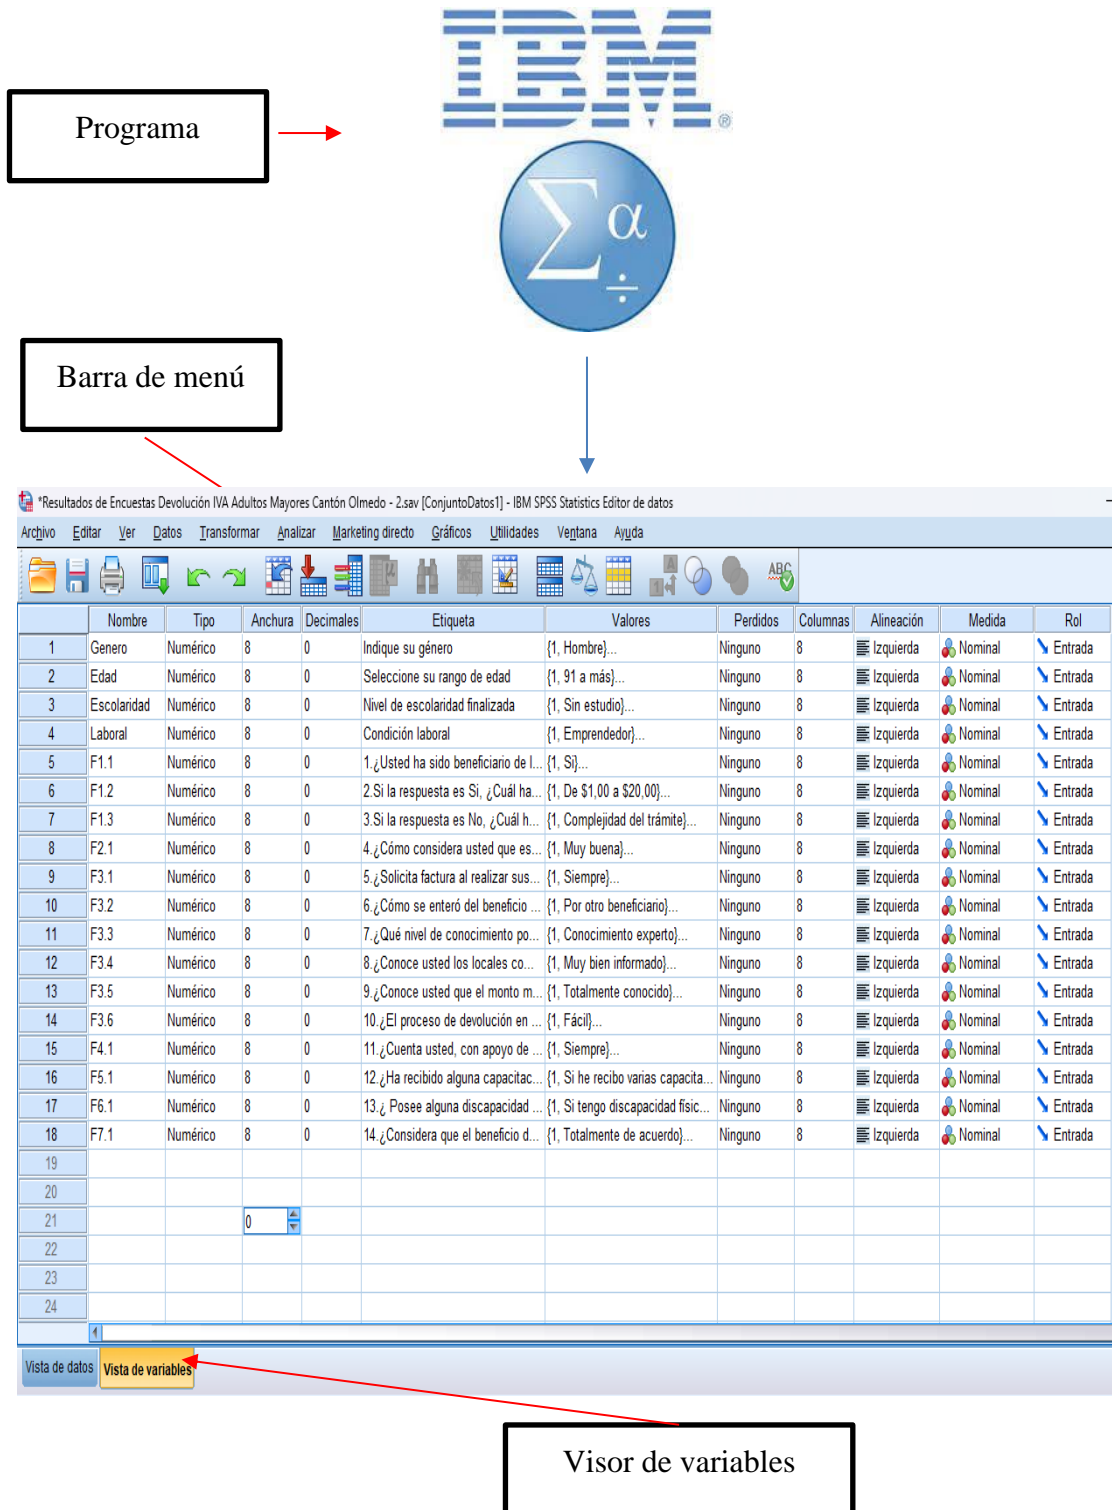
Programa

IBM

Barra de menú

*Resultados de Encuestas Devolución IVA Adultos Mayores Cantón Olmedo - 2.sav [ConjuntoDatos1] - IBM SPSS Statistics Editor de datos

Archivo Editar Ver Datos Transformar Analizar Marketing directo Gráficos Utilidades Ventana Ayuda

| | Nombre | Tipo | Anchura | Decimales | Etiqueta | Valores | Perdidos | Columnas | Alineación | Medida | Rol |
|---|---|---|---|---|---|---|---|---|---|---|---|
| 1 | Genero | Numérico | 8 | 0 | Indique su género | {1, Hombre}... | Ninguno | 8 | Izquierda | Nominal | Entrada |
| 2 | Edad | Numérico | 8 | 0 | Seleccione su rango de edad | {1, 91 a más}... | Ninguno | 8 | Izquierda | Nominal | Entrada |
| 3 | Escolaridad | Numérico | 8 | 0 | Nivel de escolaridad finalizada | {1, Sin estudio}... | Ninguno | 8 | Izquierda | Nominal | Entrada |
| 4 | Laboral | Numérico | 8 | 0 | Condición laboral | {1, Emprendedor}... | Ninguno | 8 | Izquierda | Nominal | Entrada |
| 5 | F1.1 | Numérico | 8 | 0 | 1.¿Usted ha sido beneficiario de l... | {1, Si}... | Ninguno | 8 | Izquierda | Nominal | Entrada |
| 6 | F1.2 | Numérico | 8 | 0 | 2.Si la respuesta es Si, ¿Cuál ha... | {1, De $1,00 a $20,00}... | Ninguno | 8 | Izquierda | Nominal | Entrada |
| 7 | F1.3 | Numérico | 8 | 0 | 3.Si la respuesta es No, ¿Cuál h... | {1, Complejidad del trámite}... | Ninguno | 8 | Izquierda | Nominal | Entrada |
| 8 | F2.1 | Numérico | 8 | 0 | 4.¿Cómo considera usted que es... | {1, Muy buena}... | Ninguno | 8 | Izquierda | Nominal | Entrada |
| 9 | F3.1 | Numérico | 8 | 0 | 5.¿Solicita factura al realizar sus... | {1, Siempre}... | Ninguno | 8 | Izquierda | Nominal | Entrada |
| 10 | F3.2 | Numérico | 8 | 0 | 6.¿Cómo se enteró del beneficio ... | {1, Por otro beneficiario}... | Ninguno | 8 | Izquierda | Nominal | Entrada |
| 11 | F3.3 | Numérico | 8 | 0 | 7.¿Qué nivel de conocimiento po... | {1, Conocimiento experto}... | Ninguno | 8 | Izquierda | Nominal | Entrada |
| 12 | F3.4 | Numérico | 8 | 0 | 8.¿Conoce usted los locales co... | {1, Muy bien informado}... | Ninguno | 8 | Izquierda | Nominal | Entrada |
| 13 | F3.5 | Numérico | 8 | 0 | 9.¿Conoce usted que el monto m... | {1, Totalmente conocido}... | Ninguno | 8 | Izquierda | Nominal | Entrada |
| 14 | F3.6 | Numérico | 8 | 0 | 10.¿El proceso de devolución en ... | {1, Fácil}... | Ninguno | 8 | Izquierda | Nominal | Entrada |
| 15 | F4.1 | Numérico | 8 | 0 | 11.¿Cuenta usted, con apoyo de ... | {1, Siempre}... | Ninguno | 8 | Izquierda | Nominal | Entrada |
| 16 | F5.1 | Numérico | 8 | 0 | 12.¿Ha recibido alguna capacitac... | {1, Si he recibo varias capacita... | Ninguno | 8 | Izquierda | Nominal | Entrada |
| 17 | F6.1 | Numérico | 8 | 0 | 13.¿ Posee alguna discapacidad ... | {1, Si tengo discapacidad fisic... | Ninguno | 8 | Izquierda | Nominal | Entrada |
| 18 | F7.1 | Numérico | 8 | 0 | 14.¿Considera que el beneficio d... | {1, Totalmente de acuerdo}... | Ninguno | 8 | Izquierda | Nominal | Entrada |
| 19 | | | | | | | | | | | |
| 20 | | | | | | | | | | | |
| 21 | | | 0 | | | | | | | | |
| 22 | | | | | | | | | | | |
| 23 | | | | | | | | | | | |
| 24 | | | | | | | | | | | |

Vista de datos Vista de variables

Visor de variables